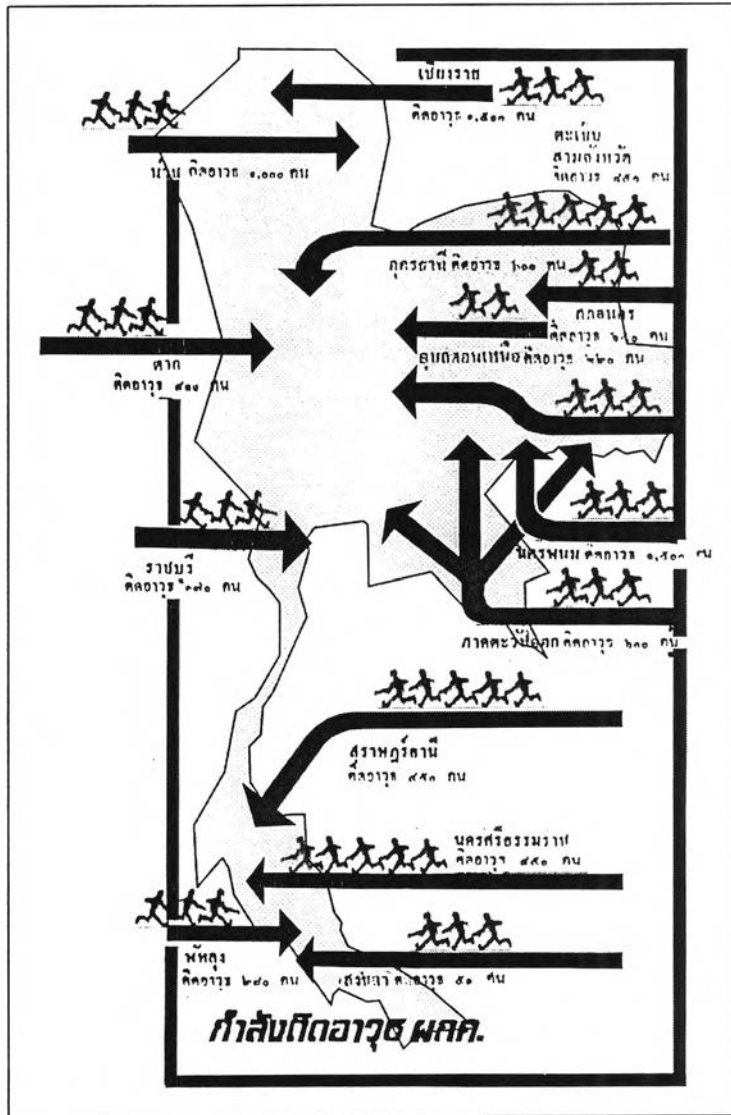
เชียงราย
ติดอาวุธ ๑,๕๐๐ คน

น่าน ติดอาวุธ ๑,๐๐๐ คน

ตะเข็บ
สามจังหวัด
ติดอาวุธ ๕๕๑ คน

อุดรธานี ติดอาวุธ ๖๐๐ คน

สกลนคร
ติดอาวุธ ๖๔๐ คน

ตาก
ติดอาวุธ ๔๐๐ คน

อุบลฯตอนเหนือ ติดอาวุธ ๒๒๐ คน

ราชบุรี
ติดอาวุธ ๑๗๐ คน

นครพนม ติดอาวุธ ๑,๕๐๐ คน

ภาคตะวันออก ติดอาวุธ ๖๒๐ คน

สุราษฎร์ธานี
ติดอาวุธ ๔๕๐ คน

นครศรีธรรมราช
ติดอาวุธ ๔๕๐ คน

พัทลุง
ติดอาวุธ ๒๘๐ คน

สงขลา ติดอาวุธ ๕๐ คน

กำลังติดอาวุธ ผกค.